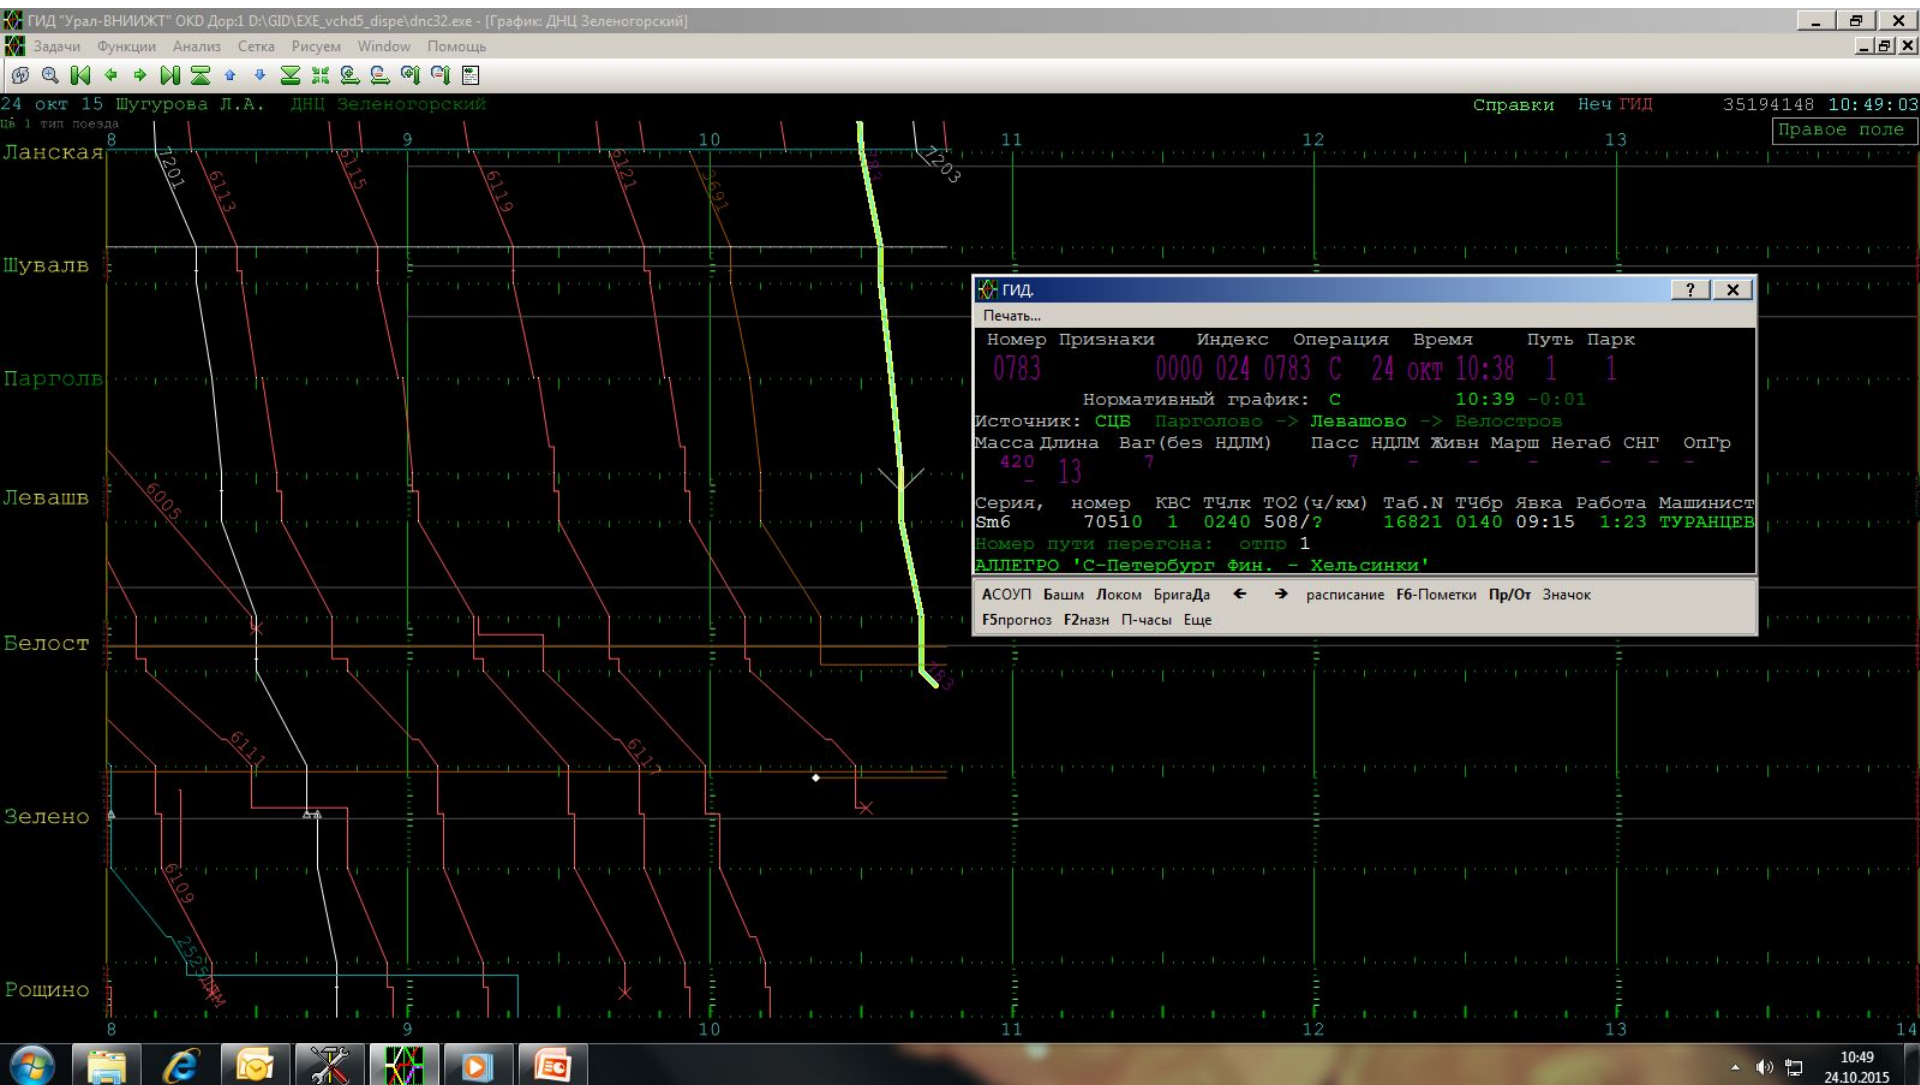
ГИД "Урал-ВНИИЖТ" OKD Дор:1 D:\GID\EXE_vchd5_dispe\dnc32.exe - [График: ДНЦ Зеленогорский]
Задачи Функции Анализ Сетка Рисуем Window Помощь

24 окт 15 Шугурова Л.А. ДНЦ Зеленогорский
Справки Неч ГИД 35194148 10:49:03
Цв 1 тип поезда
Правое поле

8 9 10 11 12 13

Ланская
Шувалв
Парголв
Левашв
Белост
Зелено
Рощино

7201 6113 6115 6119 6121 3691 783 7203 6005 6111 6117 6109 2525

ГИД
Печать...
Номер Признаки Индекс Операция Время Путь Парк
0783 0000 024 0783 С 24 окт 10:38 1 1
Нормативный график: С 10:39 -0:01
Источник: СЦБ Парголово -> Левашово -> Белоостров
Масса Длина Ваг(без НДЛМ) Пасс НДЛМ Живн Марш Негаб СНГ ОпГр
420 13 7 7 - - - - - -
Серия, номер КВС ТЧлк ТО2(ч/км) Таб.N ТЧбр Явка Работа Машинист
Sm6 70510 1 0240 508/? 16821 0140 09:15 1:23 ТУРАНЦЕВ
Номер пути перегона: отпр 1
АЛЛЕГРО 'С-Петербург Фин. - Хельсинки'
АСОУП Башм Локом БригаДа ← → расписание F6-Пометки Пр/От Значок
F5прогноз F2назн П-часы Еще

8 9 10 11 12 13 14

10:49
24.10.2015